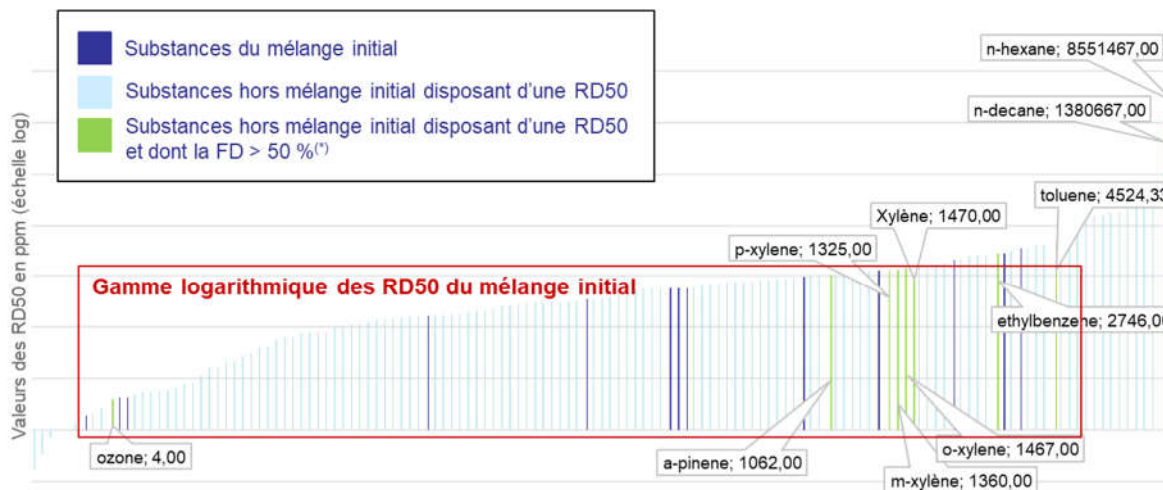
Substances du mélange initial

Substances hors mélange initial disposant d'une RD50

Substances hors mélange initial disposant d'une RD50 et dont la FD > 50 %$^{(*)}$

Valeurs des RD50 en ppm (échelle log)

Gamme logarithmique des RD50 du mélange initial

n-hexane; 8551467,00

n-decane; 1380667,00

toluene; 4524,33

Xylène; 1470,00

p-xylene; 1325,00

ethylbenzene; 2746,00

ozone; 4,00

a-pinene; 1062,00

o-xylene; 1467,00

m-xylène; 1360,00